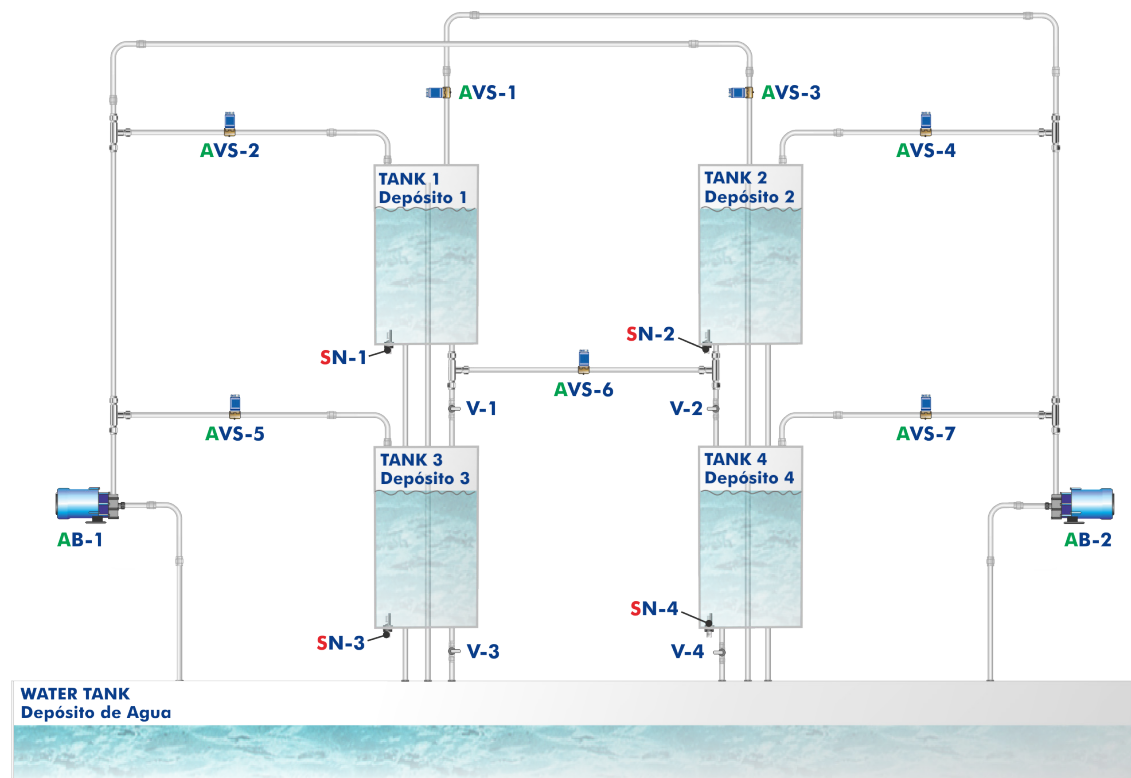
AVS-1

AVS-3

AVS-2

AVS-4

TANK 1
Depósito 1

TANK 2
Depósito 2

SN-1

SN-2

AVS-6

V-1

V-2

AVS-5

AVS-7

TANK 3
Depósito 3

TANK 4
Depósito 4

AB-1

AB-2

SN-4

SN-3

V-3

V-4

WATER TANK
Depósito de Agua